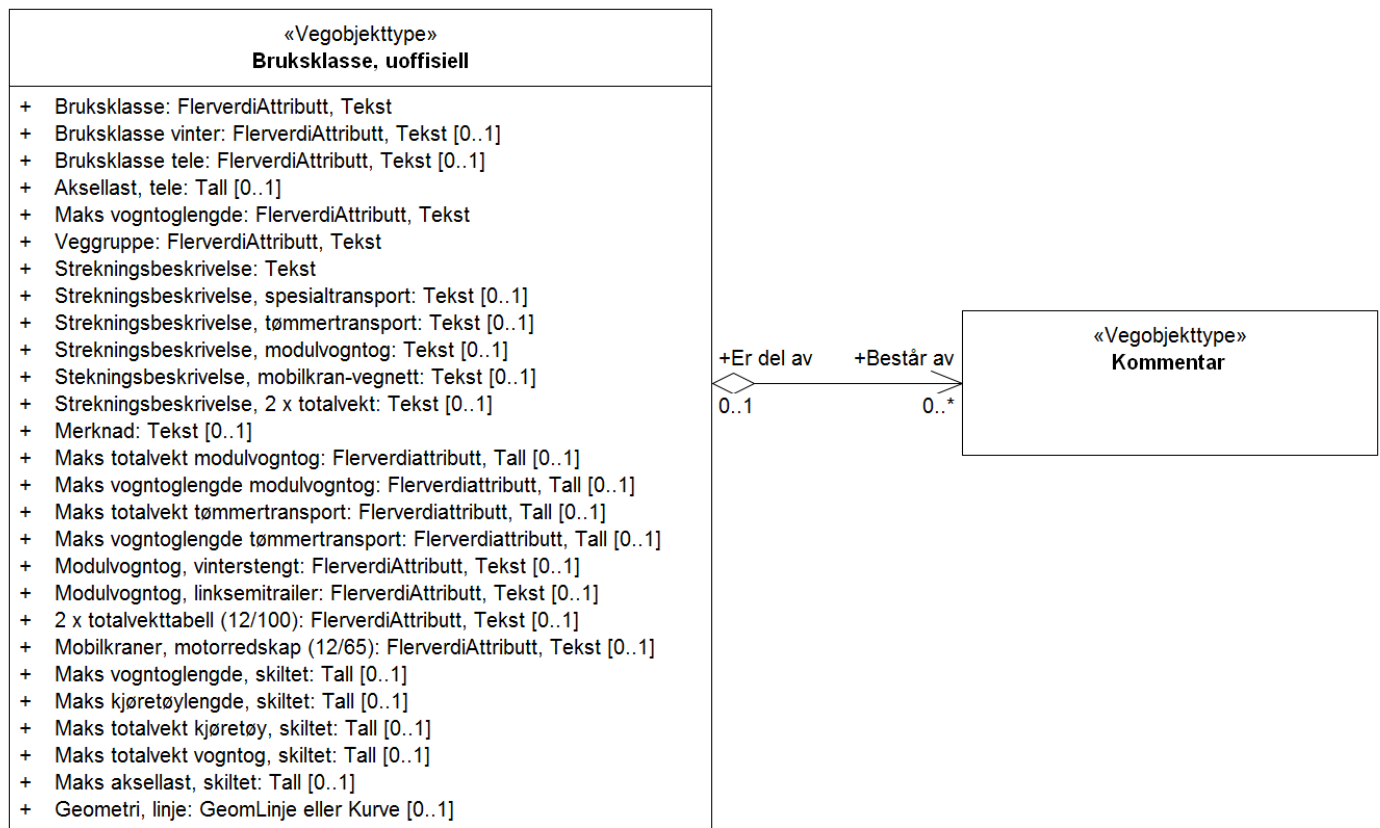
«Vegobjekttype»
Bruksklasse, uoffisiell

+ Bruksklasse: FlerverdiAttributt, Tekst
+ Bruksklasse vinter: FlerverdiAttributt, Tekst [0..1]
+ Bruksklasse tele: FlerverdiAttributt, Tekst [0..1]
+ Aksellast, tele: Tall [0..1]
+ Maks vogntoglengde: FlerverdiAttributt, Tekst
+ Veggruppe: FlerverdiAttributt, Tekst
+ Strekningsbeskrivelse: Tekst
+ Strekningsbeskrivelse, spesialtransport: Tekst [0..1]
+ Strekningsbeskrivelse, tømmertransport: Tekst [0..1]
+ Strekningsbeskrivelse, modulvogntog: Tekst [0..1]
+ Stekningsbeskrivelse, mobilkran-vegnett: Tekst [0..1]
+ Strekningsbeskrivelse, 2 x totalvekt: Tekst [0..1]
+ Merknad: Tekst [0..1]
+ Maks totalvekt modulvogntog: Flerverdiattributt, Tall [0..1]
+ Maks vogntoglengde modulvogntog: Flerverdiattributt, Tall [0..1]
+ Maks totalvekt tømmertransport: Flerverdiattributt, Tall [0..1]
+ Maks vogntoglengde tømmertransport: Flerverdiattributt, Tall [0..1]
+ Modulvogntog, vinterstengt: FlerverdiAttributt, Tekst [0..1]
+ Modulvogntog, linksemitrailer: FlerverdiAttributt, Tekst [0..1]
+ 2 x totalvekttabell (12/100): FlerverdiAttributt, Tekst [0..1]
+ Mobilkraner, motorredskap (12/65): FlerverdiAttributt, Tekst [0..1]
+ Maks vogntoglengde, skiltet: Tall [0..1]
+ Maks kjøretøylengde, skiltet: Tall [0..1]
+ Maks totalvekt kjøretøy, skiltet: Tall [0..1]
+ Maks totalvekt vogntog, skiltet: Tall [0..1]
+ Maks aksellast, skiltet: Tall [0..1]
+ Geometri, linje: GeomLinje eller Kurve [0..1]

+Er del av
0..1
+Består av
0..*

«Vegobjekttype»
Kommentar